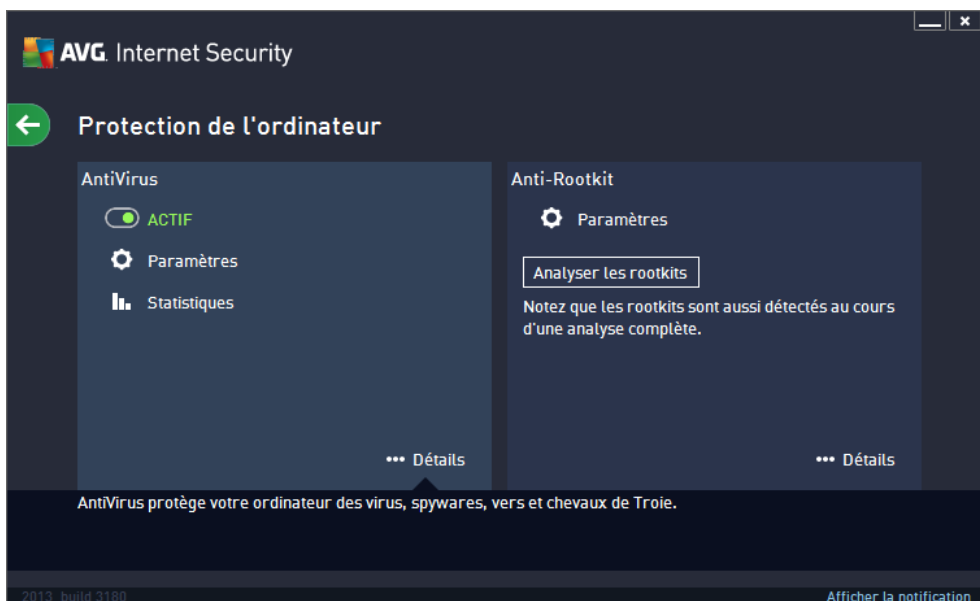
AVG. Internet Security

Protection de l'ordinateur

AntiVirus

ACTIF

Paramètres

Statistiques

••• Détails

Anti-Rootkit

Paramètres

Analyser les rootkits

Notez que les rootkits sont aussi détectés au cours d'une analyse complète.

••• Détails

AntiVirus protège votre ordinateur des virus, spywares, vers et chevaux de Troie.

2013 build 3180

Afficher la notification